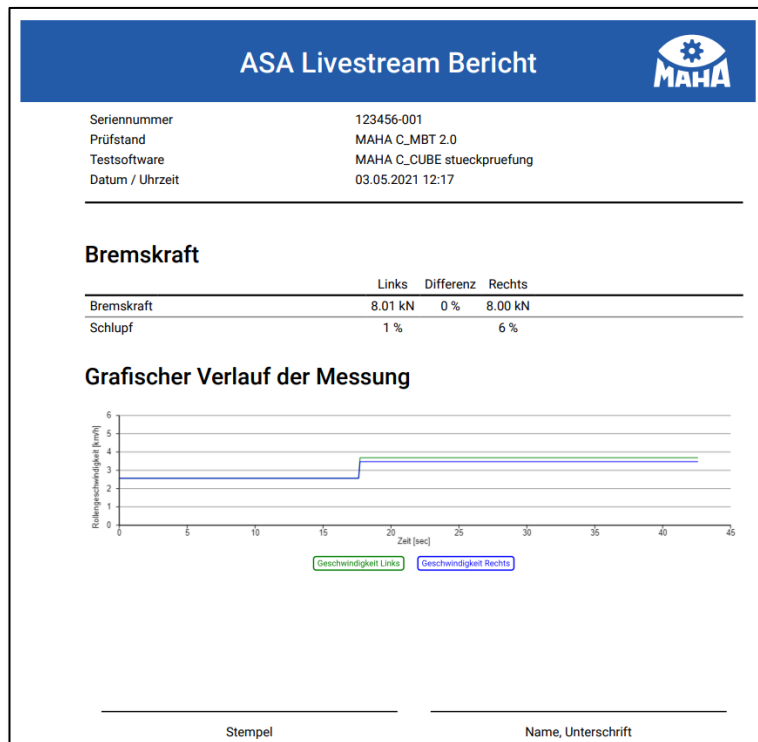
ASA Livestream Bericht

MAHA

Seriennummer 123456-001
Prüfstand MAHA C_MBT 2.0
Testsoftware MAHA C_CUBE stueckpruefung
Datum / Uhrzeit 03.05.2021 12:17

Bremskraft

| | Links | Differenz | Rechts |
|---|---|---|---|
| Bremskraft | 8.01 kN | 0 % | 8.00 kN |
| Schlupf | 1 % | | 6 % |

Grafischer Verlauf der Messung

Rollengeschwindigkeit [km/h]

6
5
4
3
2
1
0

0 5 10 15 20 25 30 35 40 45

Zeit [sec]

Geschwindigkeit Links Geschwindigkeit Rechts

Stempel

Name, Unterschrift